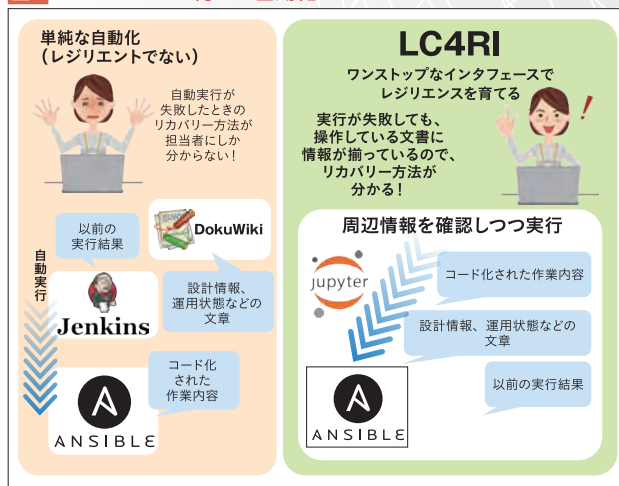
単純な自動化
（レジリエントでない）

自動実行が失敗したときのリカバリー方法が担当者にしか分からない！

以前の実行結果

DokuWiki

自動実行

Jenkins

設計情報、運用状態などの文章

コード化された作業内容

ANSIBLE

LC4RI

ワンストップなインタフェースでレジリエンスを育てる

実行が失敗しても、操作している文書に情報が揃っているので、リカバリー方法が分かる！

周辺情報を確認しつつ実行

jupyter

コード化された作業内容

設計情報、運用状態などの文章

以前の実行結果

ANSIBLE